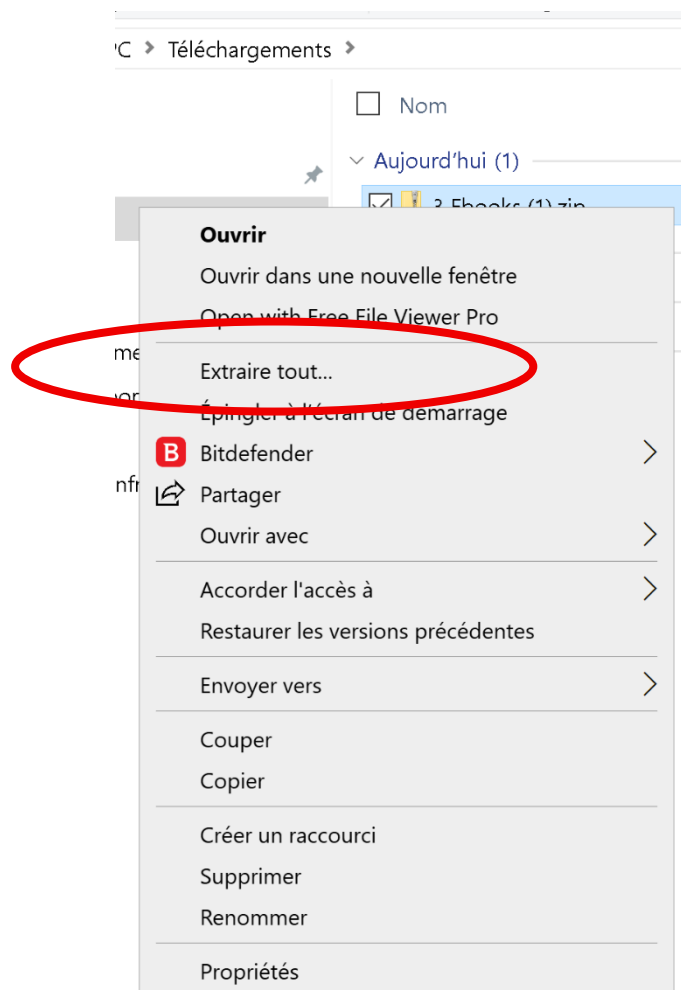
PC > Téléchargements >

Nom

Aujourd'hui (1)

3 Ebooks (1).zip

me

por

nfr

Ouvrir
Ouvrir dans une nouvelle fenêtre
Open with Free File Viewer Pro
Extraire tout...
Épingler à l'écran de démarrage
Bitdefender
Partager
Ouvrir avec
Accorder l'accès à
Restaurer les versions précédentes
Envoyer vers
Couper
Copier
Créer un raccourci
Supprimer
Renommer
Propriétés